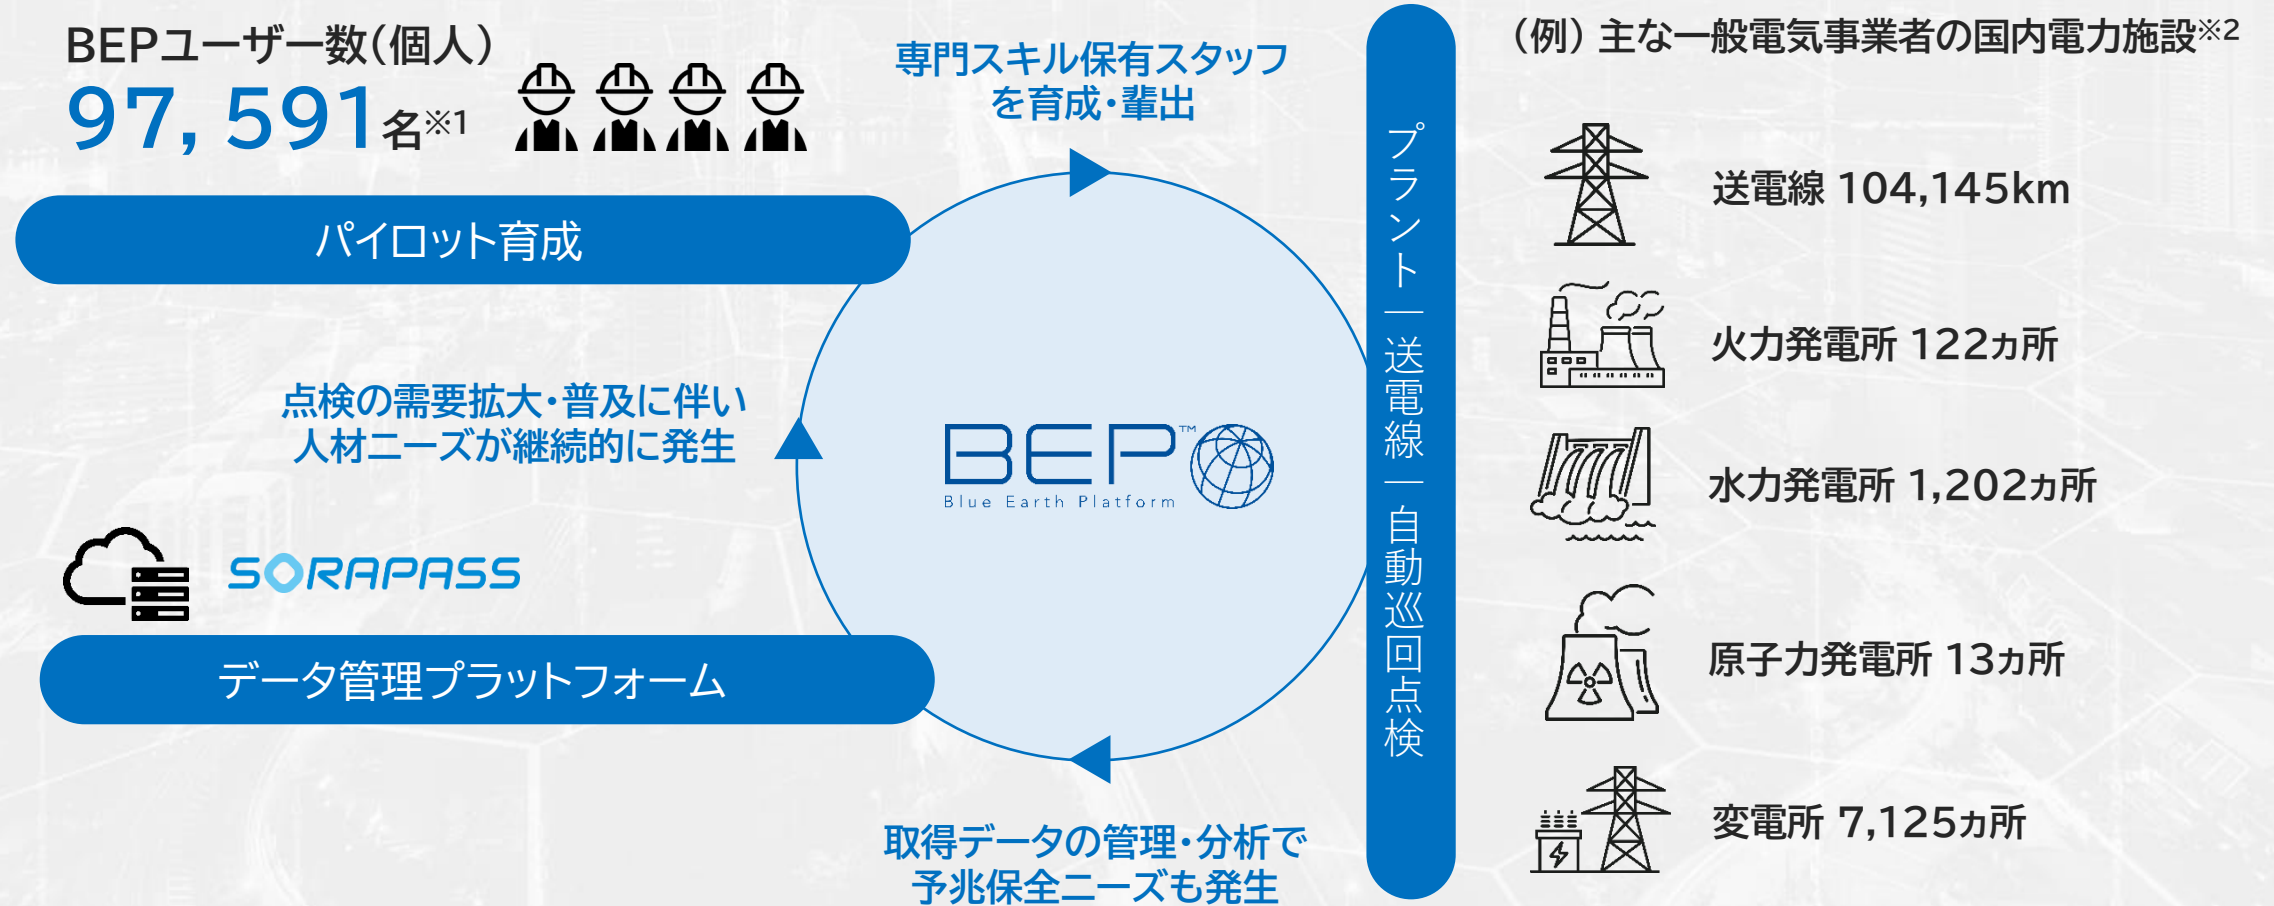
BEPユーザー数(個人)
97, 591名※1

専門スキル保有スタッフを育成・輩出

パイロット育成

点検の需要拡大・普及に伴い人材ニーズが継続的に発生

BEP™
Blue Earth Platform

SORAPASS

データ管理プラットフォーム

取得データの管理・分析で予兆保全ニーズも発生

プラント ― 送電線 ― 自動巡回点検

(例) 主な一般電気事業者の国内電力施設※2

送電線 104,145km

火力発電所 122ヵ所

水力発電所 1,202ヵ所

原子力発電所 13ヵ所

変電所 7,125ヵ所